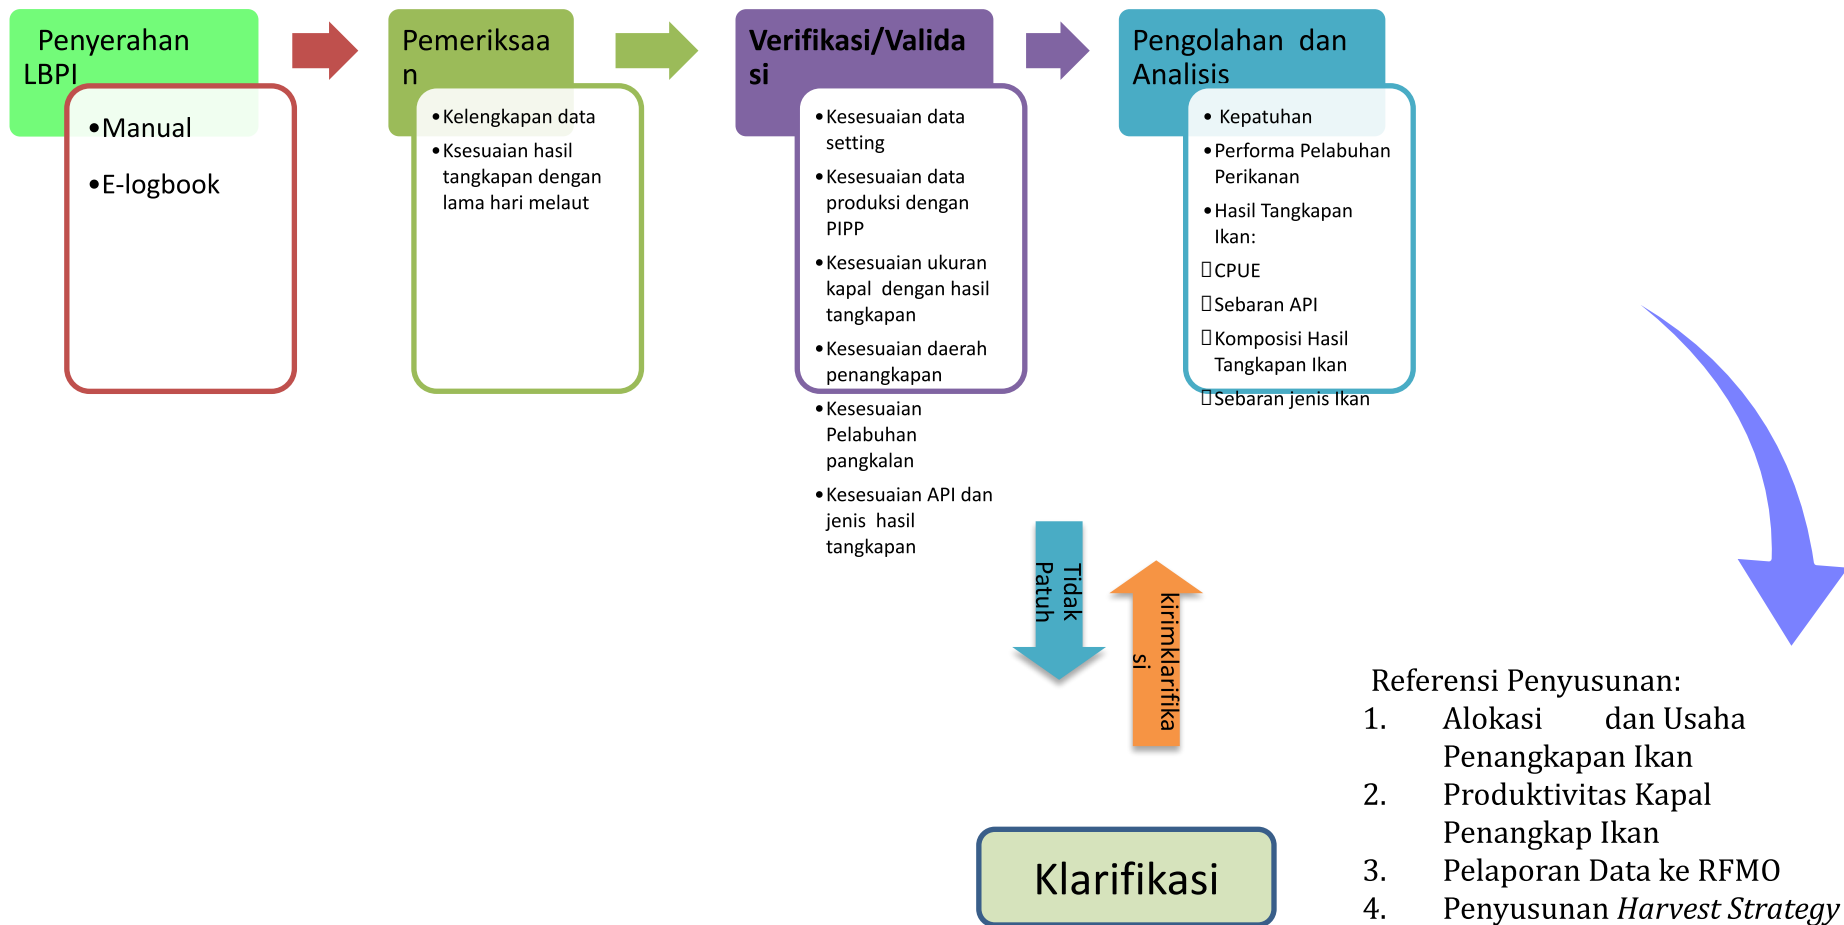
Penyerahan LBPI

•Manual

•E-logbook

Pemeriksaan

•Kelengkapan data

•Ksesuaian hasil tangkapan dengan lama hari melaut

Verifikasi/Validasi

•Kesesuaian data setting

•Kesesuaian data produksi dengan PIPP

•Kesesuaian ukuran kapal dengan hasil tangkapan

•Kesesuaian daerah penangkapan

•Kesesuaian Pelabuhan pangkalan

•Kesesuaian API dan jenis hasil tangkapan

Pengolahan dan Analisis

• Kepatuhan

•Performa Pelabuhan Perikanan

•Hasil Tangkapan Ikan:

CPUE

Sebaran API

Komposisi Hasil Tangkapan Ikan

Sebaran jenis Ikan

Tidak Patuh

kirimklarifikasi

Klarifikasi

Referensi Penyusunan:
1. Alokasi dan Usaha Penangkapan Ikan
2. Produktivitas Kapal Penangkap Ikan
3. Pelaporan Data ke RFMO
4. Penyusunan *Harvest Strategy*